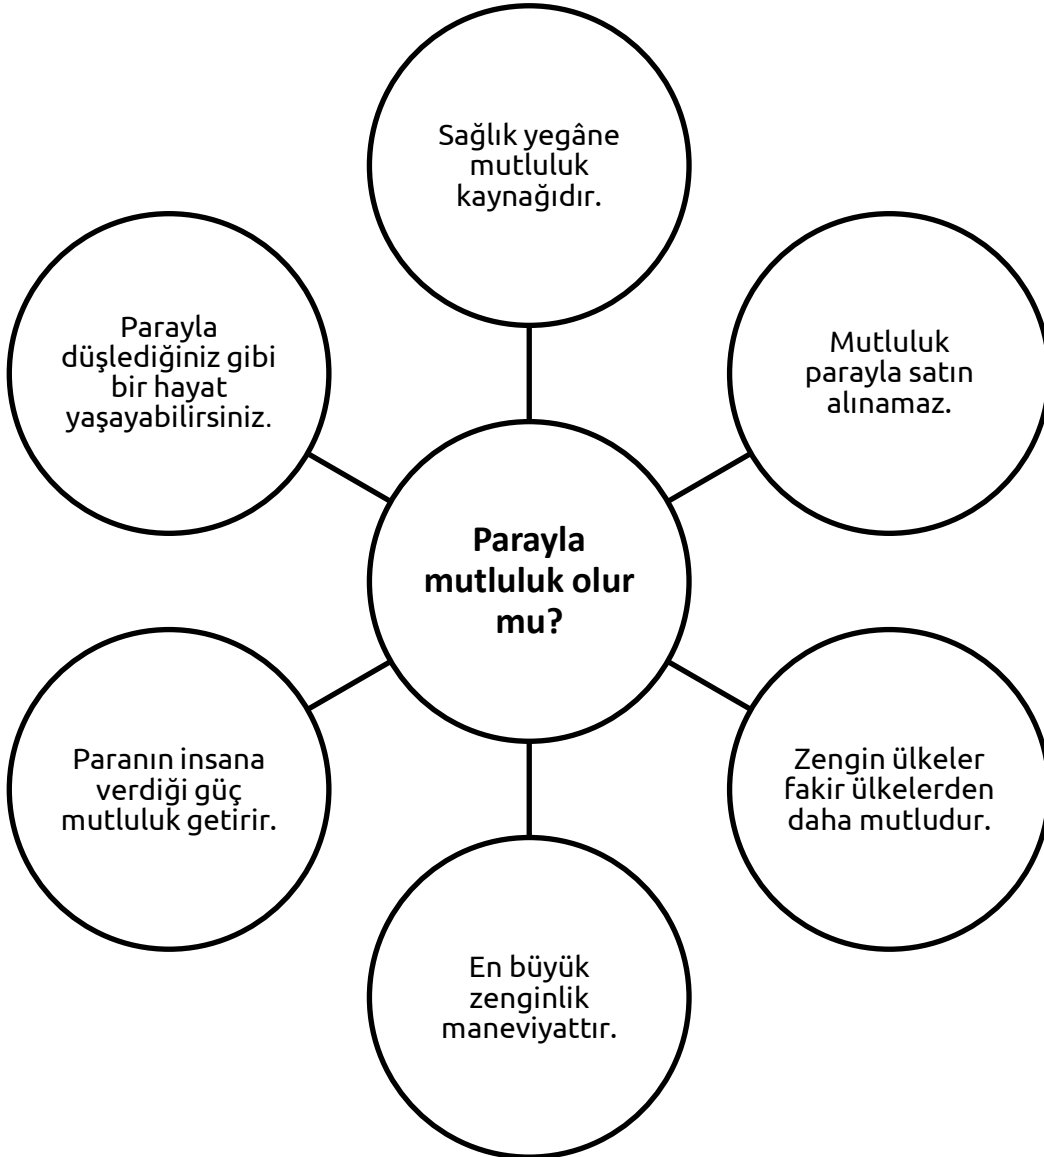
Sağlık yegâne mutluluk kaynağıdır.

Parayla düşlediğiniz gibi bir hayat yaşayabilirsiniz.

Mutluluk parayla satın alınamaz.

**Parayla mutluluk olur mu?**

Paranın insana verdiği güç mutluluk getirir.

Zengin ülkeler fakir ülkelerden daha mutludur.

En büyük zenginlik maneviyattır.